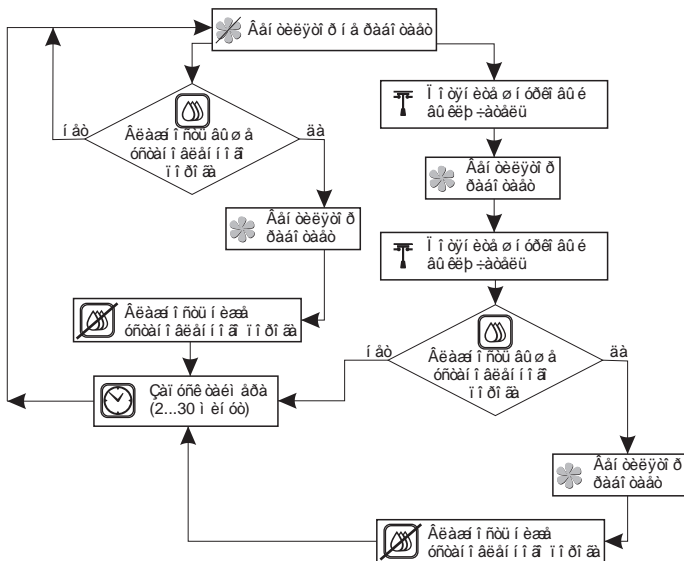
Âåíòèëÿòîð íå ðàáîòàåò

íåò

Âëàæíîñòü âûøå óñòàíîâëåííîãî ïîðîãà

äà

Âåíòèëÿòîð ðàáîòàåò

Âëàæíîñòü íèæå óñòàíîâëåííîãî ïîðîãà

Çàïóñê òàéìåðà (2...30 ìèíóò)

Ïîäíÿòèå øíóðêà âûêëþ÷àòåëÿ

Âåíòèëÿòîð ðàáîòàåò

Ïîäíÿòèå øíóðêà âûêëþ÷àòåëÿ

íåò

Âëàæíîñòü âûøå óñòàíîâëåííîãî ïîðîãà

äà

Âåíòèëÿòîð ðàáîòàåò

Âëàæíîñòü íèæå óñòàíîâëåííîãî ïîðîãà